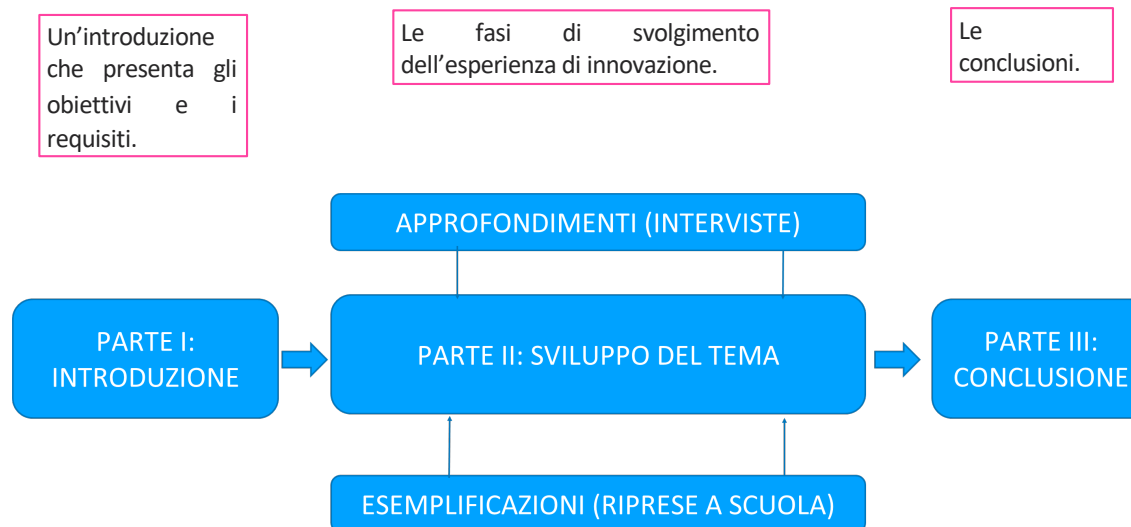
Un'introduzione che presenta gli obiettivi e i requisiti.

Le fasi di svolgimento dell'esperienza di innovazione.

Le conclusioni.

APPROFONDIMENTI (INTERVISTE)

PARTE I: INTRODUZIONE

PARTE II: SVILUPPO DEL TEMA

PARTE III: CONCLUSIONE

ESEMPLIFICAZIONI (RIPRESE A SCUOLA)